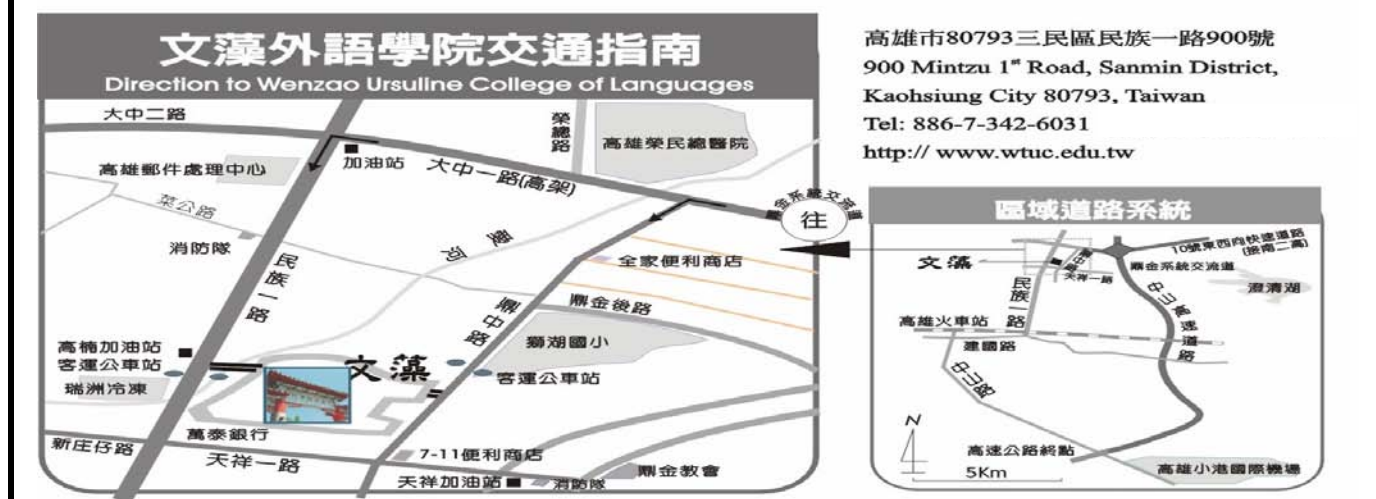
文藻外語學院交通指南
Direction to Wenzao Ursuline College of Languages

大中二路
榮總路
高雄榮民總醫院
加油站
大中一路(高架)
高雄郵件處理中心
榮公路
鼎金系統交流道
往
消防隊
民族一路
河
全家便利商店
鼎中路
鼎金後路
獅湖國小
高楠加油站
客運公車站
文藻
客運公車站
瑞洲冷凍
萬泰銀行
7-11便利商店
新庄仔路
天祥一路
天祥加油站
消防隊
鼎金教會

高雄市80793三民區民族一路900號
900 Mintzu 1st Road, Sanmin District, Kaohsiung City 80793, Taiwan
Tel: 886-7-342-6031
http:// www.wtuc.edu.tw

區域道路系統
10號東西向快速道路(旗楠二高)
文藻
天祥一路
鼎金系統交流道
民族一路
中山高速道路
澄清湖
高雄火車站
建國路
中山路
N
高速公路終點
5Km
高雄小港國際機場